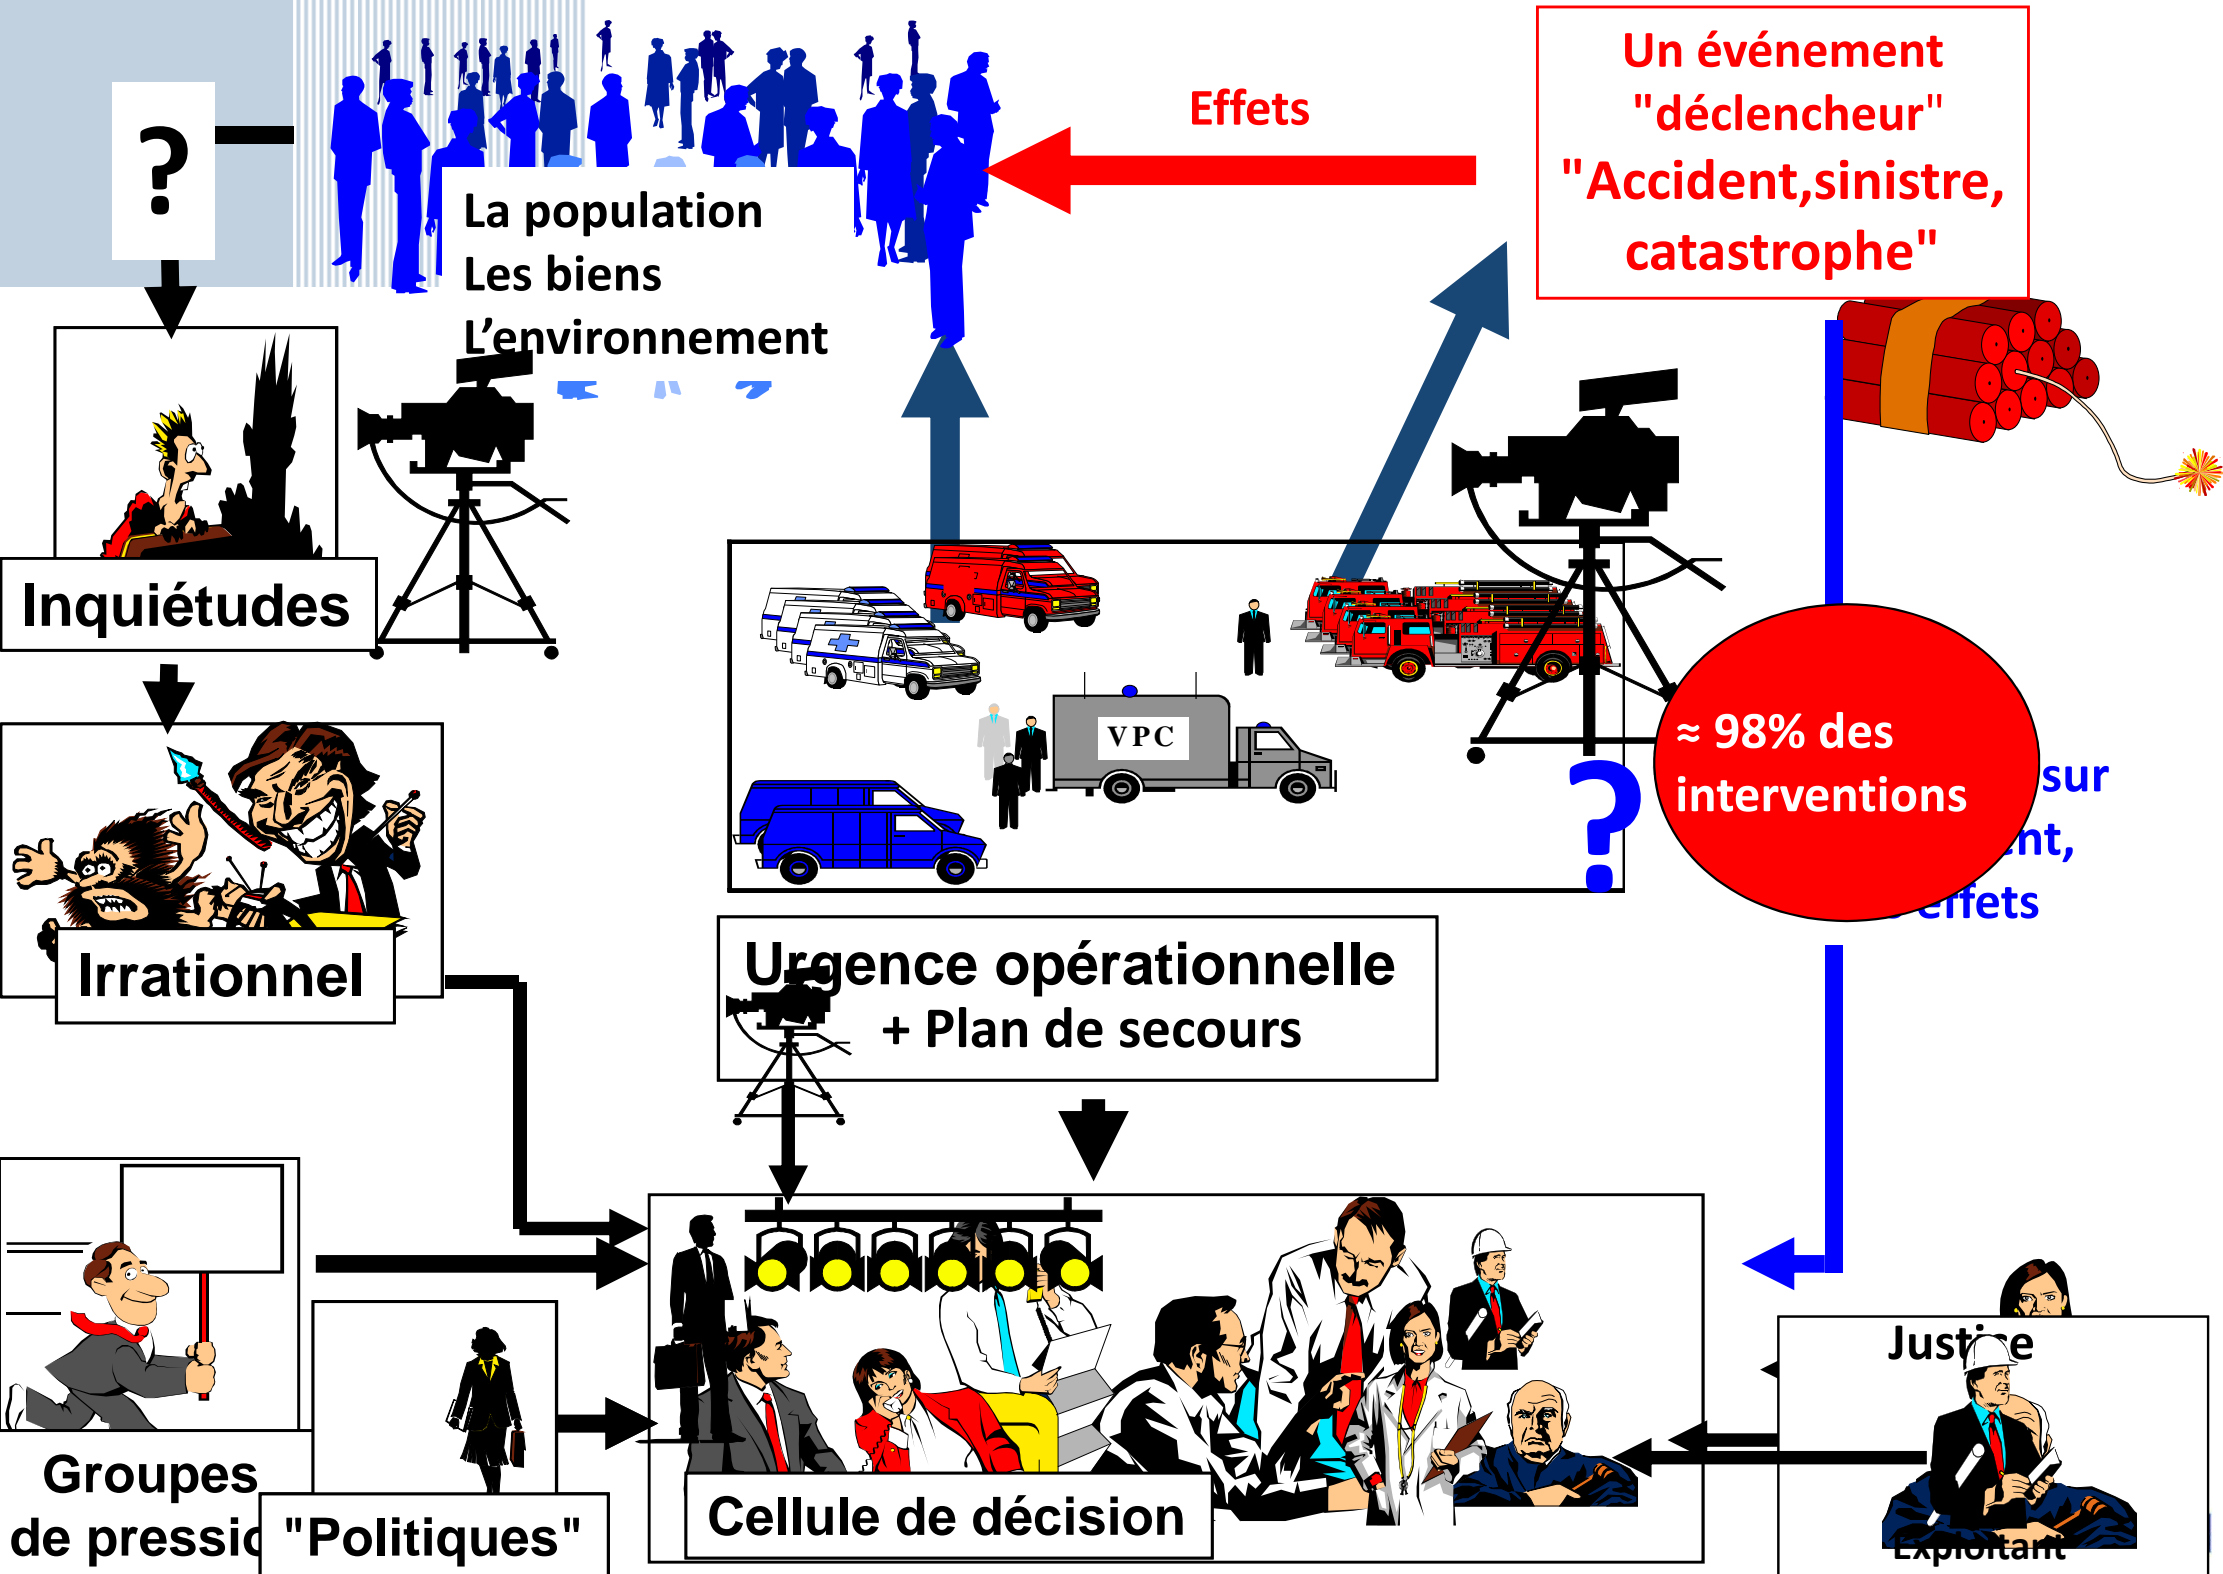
?

La population
Les biens
L'environnement

Effets

Un événement "déclencheur" "Accident,sinistre, catastrophe"

Inquiétudes

Irrationnel

VPC

?

≈ 98% des interventions

sur
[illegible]nt,
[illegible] effets

Urgence opérationnelle
+ Plan de secours

Groupes de pressi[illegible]

"Politiques"

Cellule de décision

Justi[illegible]e

Exploitant